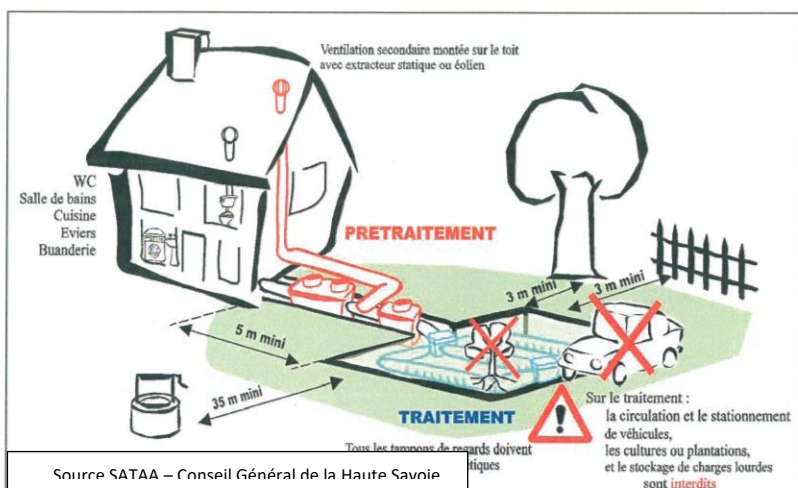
Ventilation secondaire montée sur le toit avec extracteur statique ou éolien

WC
Salle de bains
Cuisine
Eviers
Buanderie

PRETRAITEMENT

3 m mini

3 m mini

5 m mini

35 m mini

TRAITEMENT

Sur le traitement :
la circulation et le stationnement de véhicules,
les cultures ou plantations,
et le stockage de charges lourdes
sont interdits

Tous les tampons de regards doivent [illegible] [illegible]tiques

Source SATAA – Conseil Général de la Haute Savoie